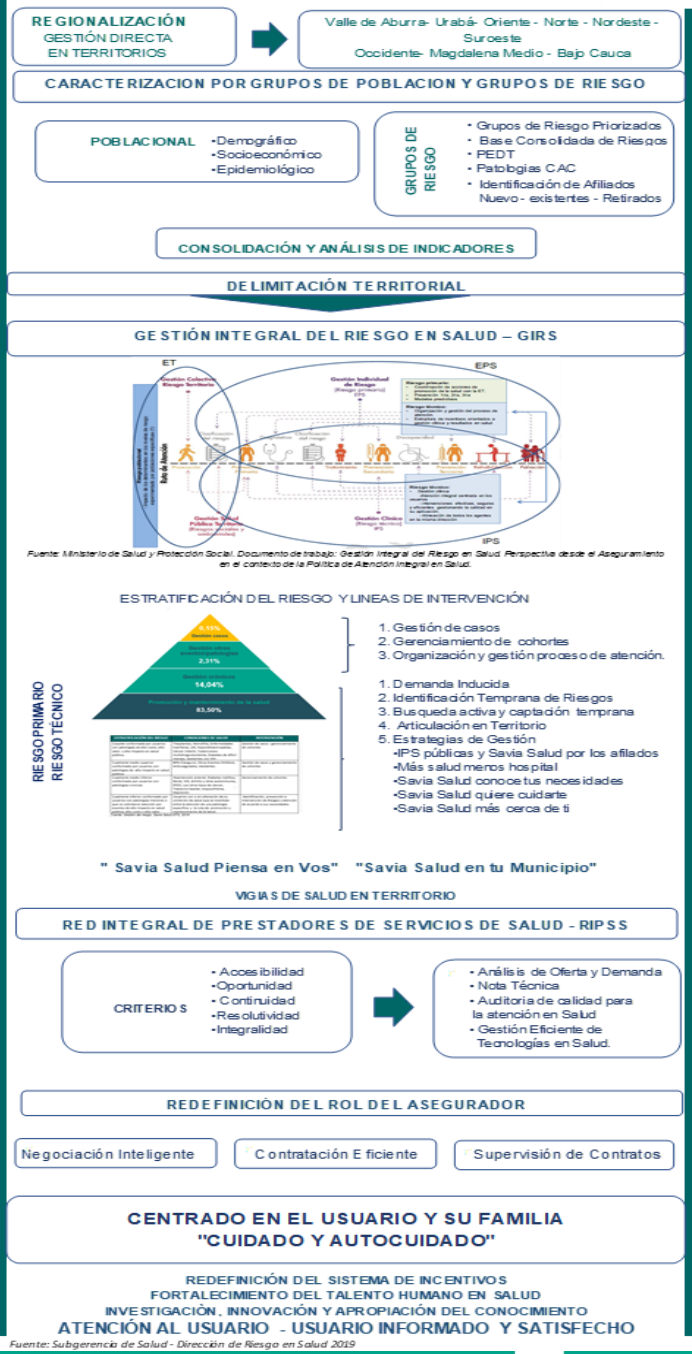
REGIONALIZACIÓN
GESTIÓN DIRECTA
EN TERRITORIOS

Valle de Aburra- Urabá- Oriente - Norte - Nordeste - Suroeste
Occidente- Magdalena Medio - Bajo Cauca

CARACTERIZACION POR GRUPOS DE POBLACION Y GRUPOS DE RIESGO

POBLACIONAL
- Demográfico
- Socioeconómico
- Epidemiológico

GRUPOS DE RIESGO
- Grupos de Riesgo Priorizados
- Base Consolidada de Riesgos
- PEDT
- Patologías CAC
- Identificación de Afiliados Nuevo- existentes - Retirados

CONSOLIDACIÓN Y ANÁLISIS DE INDICADORES

DELIMITACIÓN TERRITORIAL

GESTIÓN INTEGRAL DEL RIESGO EN SALUD – GIRS

ET
EPS
Gestión Colectiva Riesgo Territorio
Gestión Individual de Riesgo
Gestión Salud Pública Territorio
Gestión Clínica
IPS
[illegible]

Fuente: Ministerio de Salud y Protección Social. Documento de trabajo: Gestión Integral del Riesgo en Salud. Perspectiva desde el Aseguramiento en el contexto de la Política de Atención Integral en Salud.

ESTRATIFICACIÓN DEL RIESGO Y LINEAS DE INTERVENCIÓN

0,15%
Gestión casos
2,31%
14,04%
Promoción y mantenimiento de la salud
83,50%

RIESGO PRIMARIO
RIESGO TÉCNICO

1. Gestión de casos
2. Gerenciamiento de cohortes
3. Organización y gestión proceso de atención.

1. Demanda Inducida
2. Identificación Temprana de Riesgos
3. Busqueda activa y captación temprana
4. Articulación en Territorio
5. Estrategias de Gestión
- IPS públicas y Savia Salud por los afilados
- Más salud menos hospital
- Savia Salud conoce tus necesidades
- Savia Salud quiere cuidarte
- Savia Salud más cerca de ti

" Savia Salud Piensa en Vos" "Savia Salud en tu Municipio"

VIGIAS DE SALUD EN TERRITORIO

RED INTEGRAL DE PRESTADORES DE SERVICIOS DE SALUD - RIPSS

CRITERIOS
- Accesibilidad
- Oportunidad
- Continuidad
- Resolutividad
- Integralidad

- Análisis de Oferta y Demanda
- Nota Técnica
- Auditoria de calidad para la atención en Salud
- Gestión Eficiente de Tecnologías en Salud.

REDEFINICIÓN DEL ROL DEL ASEGURADOR

Negociación Inteligente
Contratación Eficiente
Supervisión de Contratos

CENTRADO EN EL USUARIO Y SU FAMILIA
"CUIDADO Y AUTOCUIDADO"

REDEFINICIÓN DEL SISTEMA DE INCENTIVOS
FORTALECIMIENTO DEL TALENTO HUMANO EN SALUD
INVESTIGACIÓN, INNOVACIÓN Y APROPIACIÓN DEL CONOCIMIENTO
ATENCIÓN AL USUARIO - USUARIO INFORMADO Y SATISFECHO

Fuente: Subgerencia de Salud - Dirección de Riesgo en Salud 2019